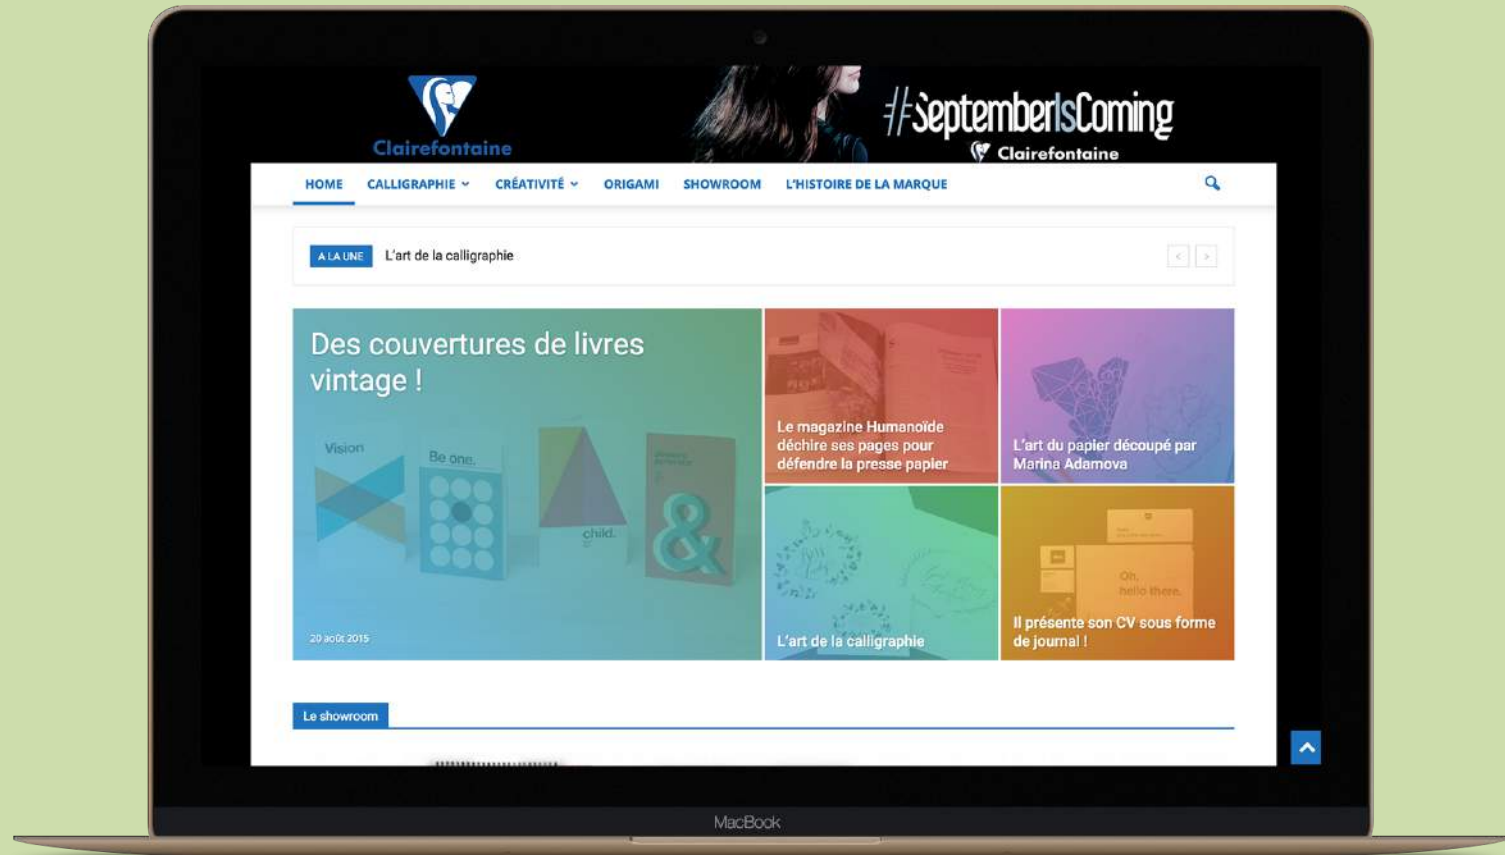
Clairefontaine

#SeptemberIsComing
Clairefontaine

HOME CALLIGRAPHIE CRÉATIVITÉ ORIGAMI SHOWROOM L'HISTOIRE DE LA MARQUE

A LA UNE L'art de la calligraphie

Des couvertures de livres vintage !

Vision
Be one.
child.
&

20 août 2015

Le magazine Humanoïde déchire ses pages pour défendre la presse papier

L'art du papier découpé par Marina Adamova

L'art de la calligraphie

Oh, hello there.

Il présente son CV sous forme de journal !

Le showroom

MacBook